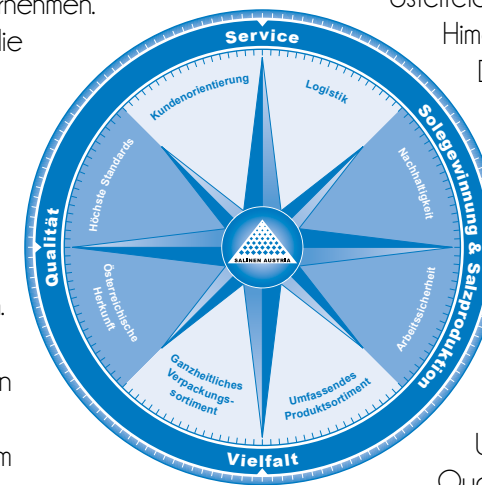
rnehmen.
lie

n.

n

m

Österreic
Him
D

U
Qu

Service
Solegewinnung & Salzproduktion
Vielfalt
Qualität

Kundenorientierung
Logistik
Nachhaltigkeit
Arbeitssicherheit
Umfassendes Produktsortiment
Ganzheitliches Verpackungssortiment
Österreichische Herkunft
Höchste Standards

SALINEN AUSTRIA